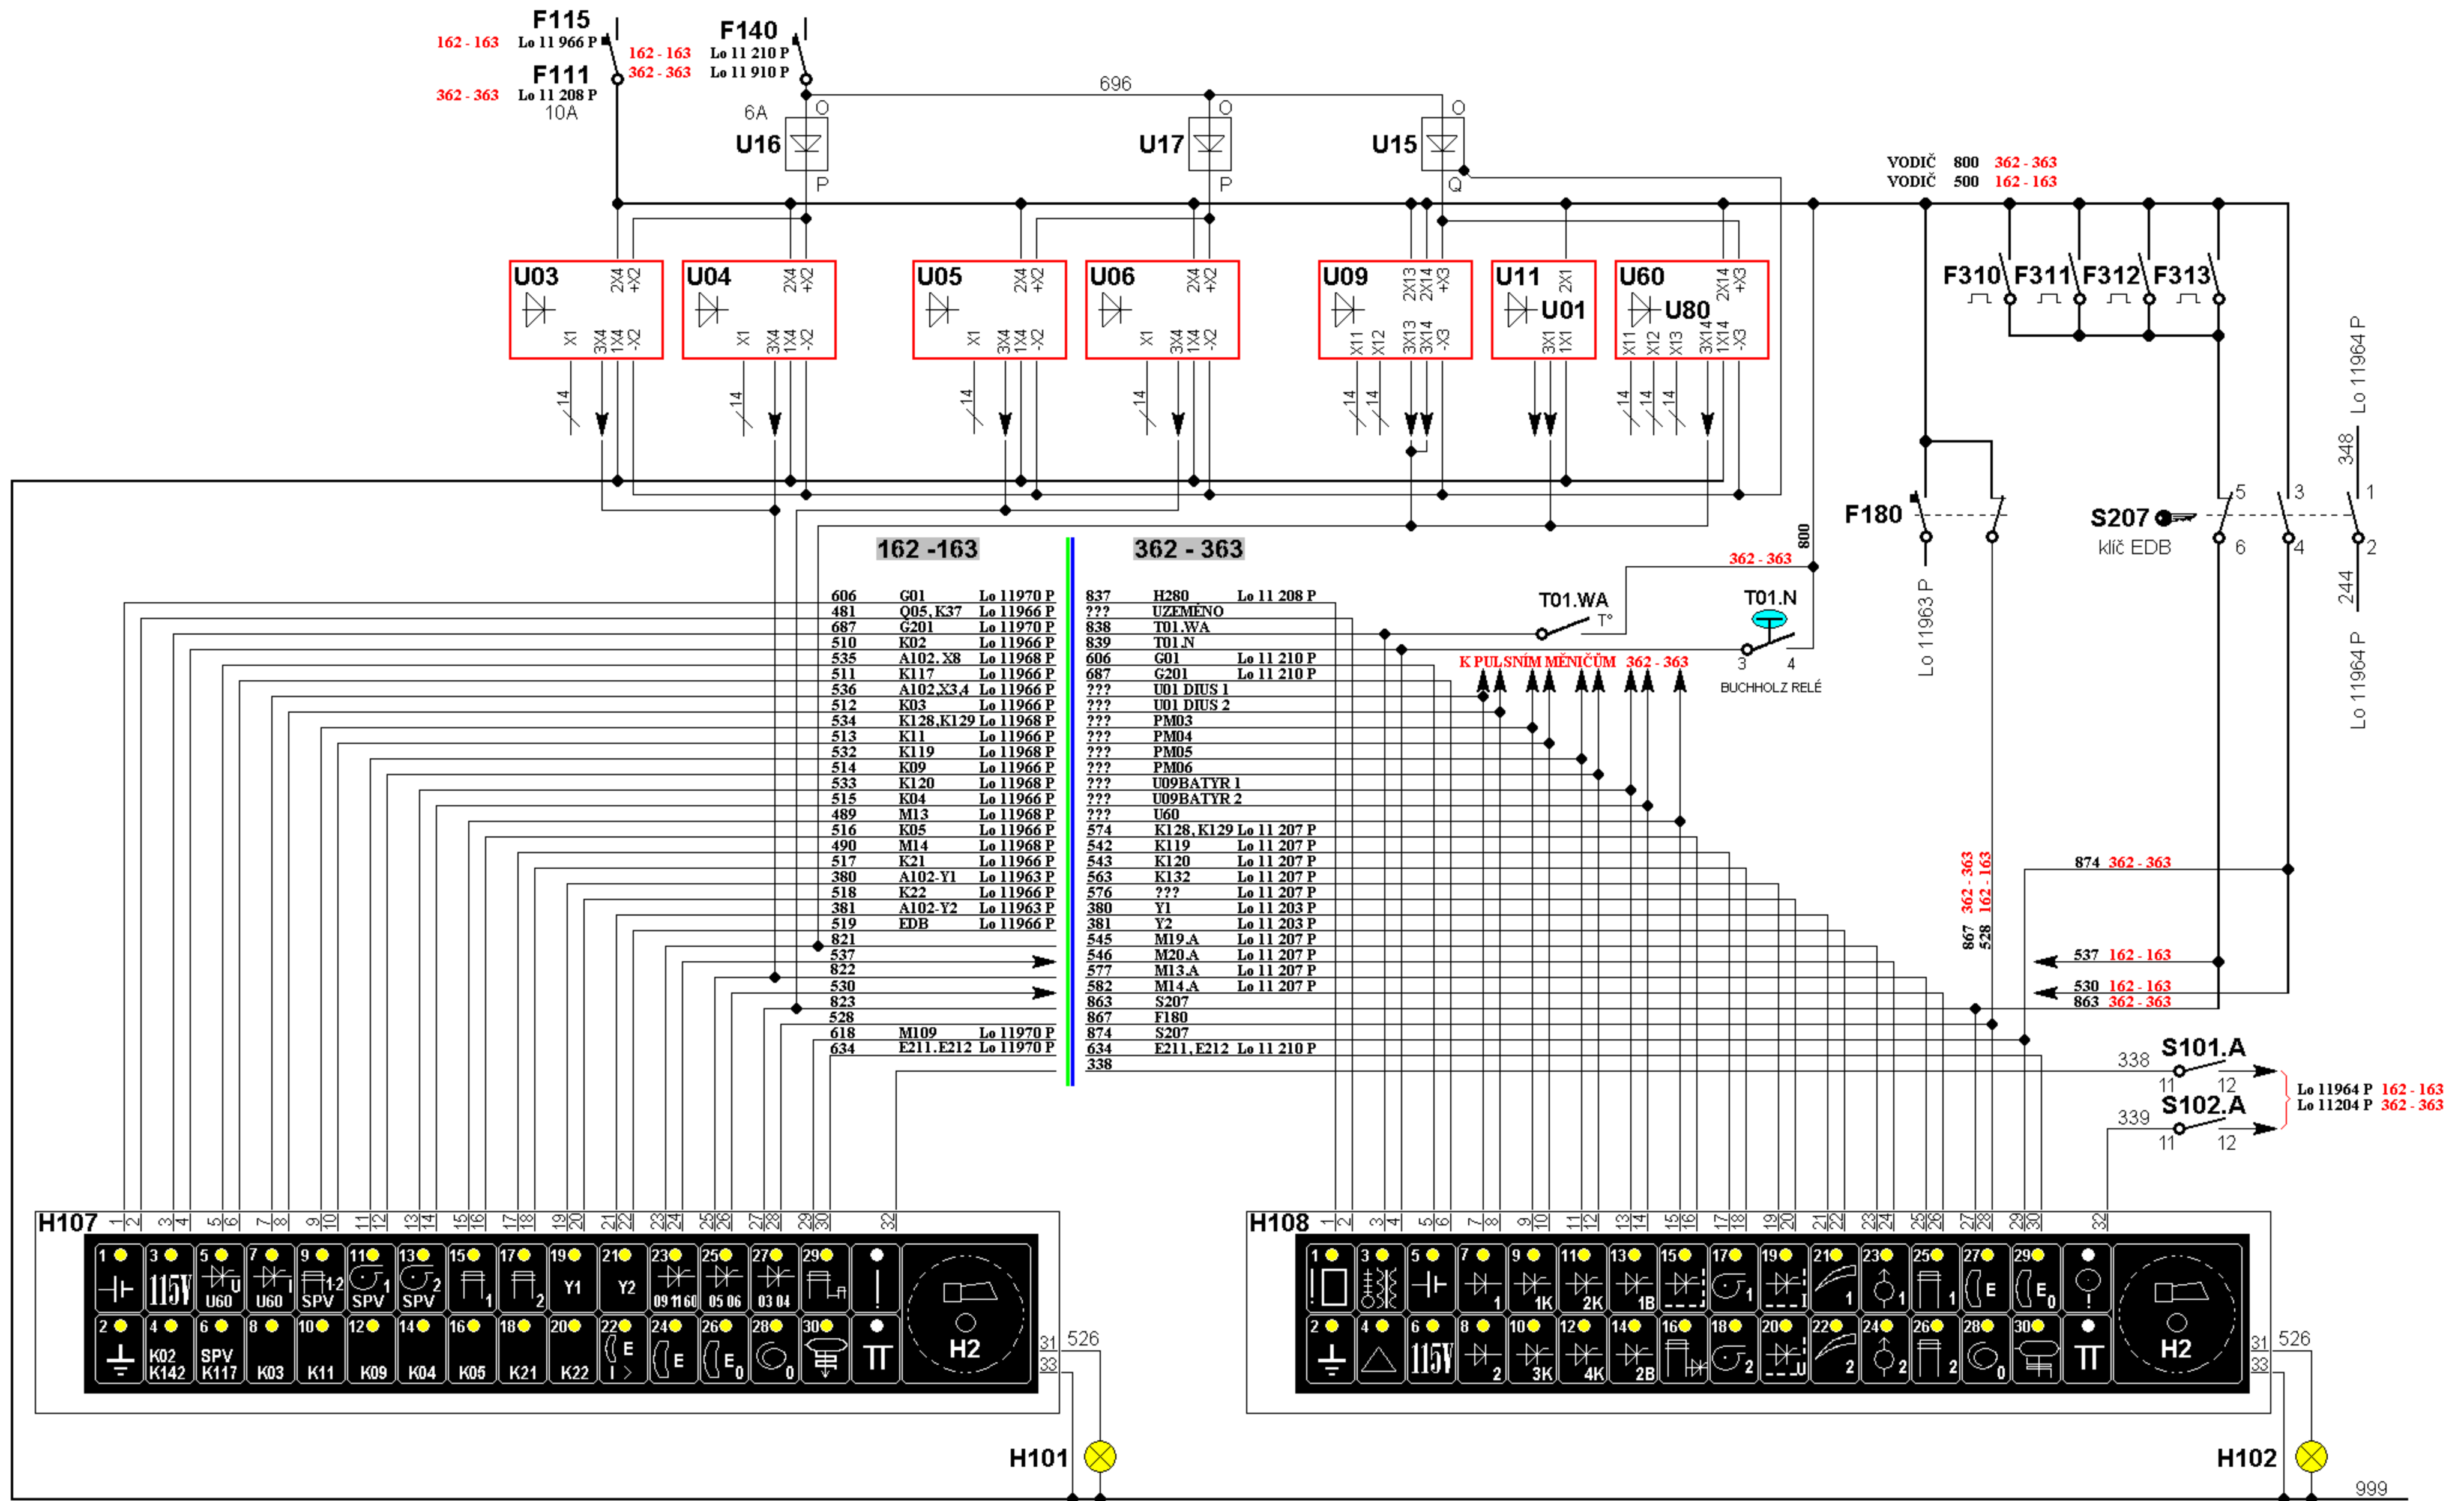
F115
162 - 163 Lo 11 966 P
F111
362 - 363 Lo 11 208 P
10A

F140
162 - 163 Lo 11 210 P
362 - 363 Lo 11 910 P

696

6A
O
U16
P

O
U17
P

O
U15
Q

VODIČ 800 362 - 363
VODIČ 500 162 - 163

U03 2X4 +X2 X1 3X4 1X4 -X2
U04 2X4 +X2 X1 3X4 1X4 -X2
U05 2X4 +X2 X1 3X4 1X4 -X2
U06 2X4 +X2 X1 3X4 1X4 -X2
U09 2X13 2X14 +X3 X11 X12 3X13 3X14 -X3
U11 2X1 U01 3X1 1X1
U60 2X14 +X3 U80 X11 X12 X13 3X14 1X14 -X3

F310 F311 F312 F313

14 14 14 14 14 14 14 14 14

Lo 11964 P
348
1
2
244
Lo 11964 P

F180
S207
klíč EDB
5 3 6 4

Lo 11963 P

800
362 - 363

162 -163

| | | | |
|---|---|---|---|
| 606 | G01 | Lo 11970 P |
| 481 | Q05, K37 | Lo 11966 P |
| 687 | G201 | Lo 11970 P |
| 510 | K02 | Lo 11966 P |
| 535 | A102. X8 | Lo 11968 P |
| 511 | K117 | Lo 11966 P |
| 536 | A102,X3.4 | Lo 11966 P |
| 512 | K03 | Lo 11966 P |
| 534 | K128,K129 | Lo 11968 P |
| 513 | K11 | Lo 11966 P |
| 532 | K119 | Lo 11968 P |
| 514 | K09 | Lo 11966 P |
| 533 | K120 | Lo 11968 P |
| 515 | K04 | Lo 11966 P |
| 489 | M13 | Lo 11968 P |
| 516 | K05 | Lo 11966 P |
| 490 | M14 | Lo 11968 P |
| 517 | K21 | Lo 11966 P |
| 380 | A102-Y1 | Lo 11963 P |
| 518 | K22 | Lo 11966 P |
| 381 | A102-Y2 | Lo 11963 P |
| 519 | EDB | Lo 11966 P |
| 821 | | |
| 537 | | |
| 822 | | |
| 530 | | |
| 823 | | |
| 528 | | |
| 618 | M109 | Lo 11970 P |
| 634 | E211.E212 | Lo 11970 P |

362 - 363

| | | |
|---|---|---|
| 837 | H280 | Lo 11 208 P |
| ??? | UZEMĚNO | |
| 838 | T01.WA | |
| 839 | T01.N | |
| 606 | G01 | Lo 11 210 P |
| 687 | G201 | Lo 11 210 P |
| ??? | U01 DIUS 1 | |
| ??? | U01 DIUS 2 | |
| ??? | PM03 | |
| ??? | PM04 | |
| ??? | PM05 | |
| ??? | PM06 | |
| ??? | U09BATYR 1 | |
| ??? | U09BATYR 2 | |
| ??? | U60 | |
| 574 | K128, K129 | Lo 11 207 P |
| 542 | K119 | Lo 11 207 P |
| 543 | K120 | Lo 11 207 P |
| 563 | K132 | Lo 11 207 P |
| 576 | ??? | Lo 11 207 P |
| 380 | Y1 | Lo 11 203 P |
| 381 | Y2 | Lo 11 203 P |
| 545 | M19.A | Lo 11 207 P |
| 546 | M20.A | Lo 11 207 P |
| 577 | M13.A | Lo 11 207 P |
| 582 | M14.A | Lo 11 207 P |
| 863 | S207 | |
| 867 | F180 | |
| 874 | S207 | |
| 634 | E211, E212 | Lo 11 210 P |
| 338 | | |

T01.WA T°
T01.N
3 4
BUCHHOLZ RELÉ
K PULSNÍM MĚNIČŮM 362 - 363

362 - 363 162 - 163
867 528
874 362 - 363
537 162 - 163
530 162 - 163
863 362 - 363

S101.A
338 11 12
S102.A
339 11 12
Lo 11964 P 162 - 163
Lo 11204 P 362 - 363

H107 1 2 3 4 5 6 7 8 9 10 11 12 13 14 15 16 17 18 19 20 21 22 23 24 25 26 27 28 29 30 32
1 3 115V 5 U60 7 U60 9 SPV 1-2 11 SPV 1 13 SPV 2 15 1 17 2 19 Y1 21 Y2 23 09 11 60 25 05 06 27 03 04 29
2 4 K02 K142 6 SPV K117 8 K03 10 K11 12 K09 14 K04 16 K05 18 K21 20 K22 22 E 24 E 26 E0 28 0 30
H2
31 33 526
H101

H108 1 2 3 4 5 6 7 8 9 10 11 12 13 14 15 16 17 18 19 20 21 22 23 24 25 26 27 28 29 30 32
1 3 5 7 1 9 1K 11 2K 13 1B 15 17 1 19 21 1 23 1 25 1 27 E 29 E0
2 4 6 115V 8 2 10 3K 12 4K 14 2B 16 18 2 20 U 22 2 24 2 26 2 28 0 30
H2
31 33 526
H102
999